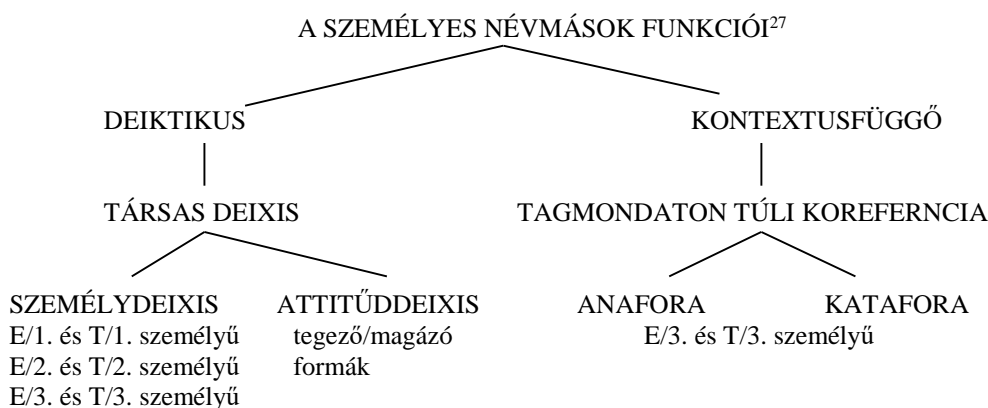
A SZEMÉLYES NÉVMÁSOK FUNKCIÓI$^{27}$

DEIKTIKUS

TÁRSAS DEIXIS

SZEMÉLYDEIXIS
E/1. és T/1. személyű
E/2. és T/2. személyű
E/3. és T/3. személyű

ATTITŰDDEIXIS
tegező/magázó
formák

KONTEXTUSFÜGGŐ

TAGMONDATON TÚLI KOREFERNCIA

ANAFORA

KATAFORA

E/3. és T/3. személyű